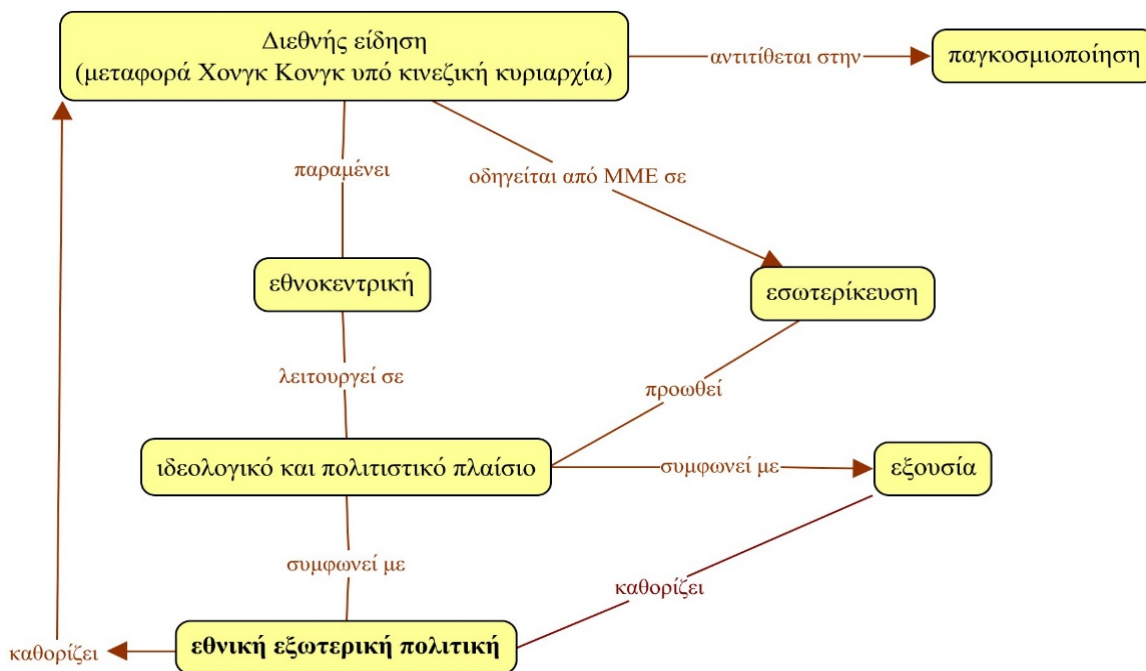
Διεθνής είδηση
(μεταφορά Χονγκ Κονγκ υπό κινεζική κυριαρχία)

αντιτίθεται στην

παγκοσμιοποίηση

παραμένει

οδηγείται από ΜΜΕ σε

εθνοκεντρική

εσωτερίκευση

λειτουργεί σε

προωθεί

ιδεολογικό και πολιτιστικό πλαίσιο

συμφωνεί με

εξουσία

συμφωνεί με

καθορίζει

καθορίζει

εθνική εξωτερική πολιτική